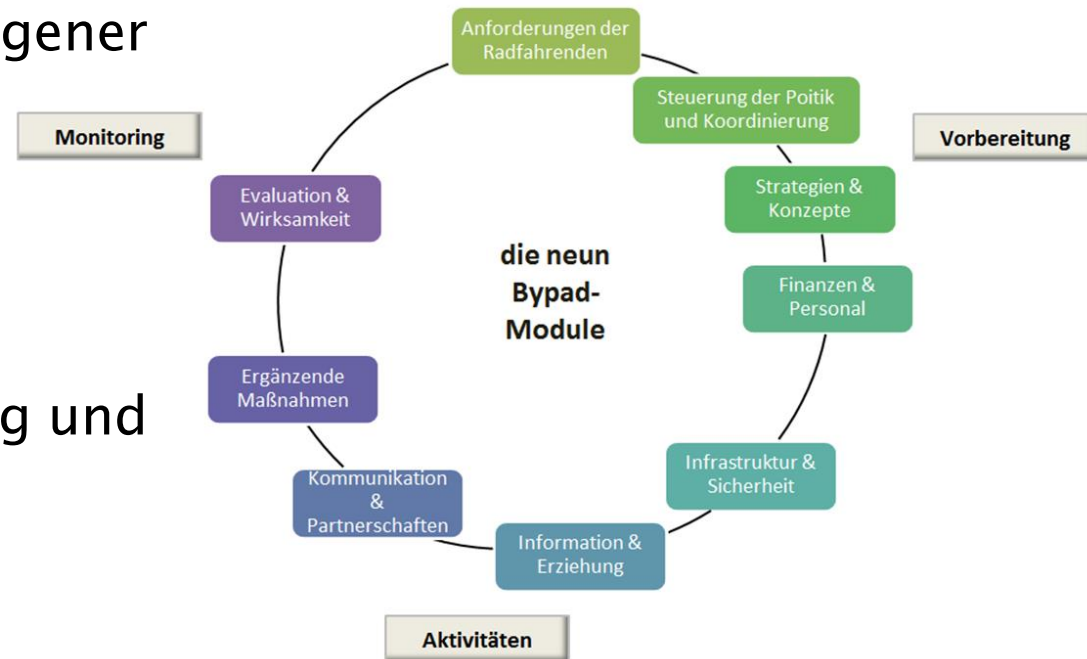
gener

g und

Monitoring

Vorbereitung

Anforderungen der Radfahrenden

Steuerung der Poitik und Koordinierung

Strategien & Konzepte

Finanzen & Personal

Infrastruktur & Sicherheit

Information & Erziehung

Kommunikation & Partnerschaften

Ergänzende Maßnahmen

Evaluation & Wirksamkeit

die neun Bypad-Module

Aktivitäten